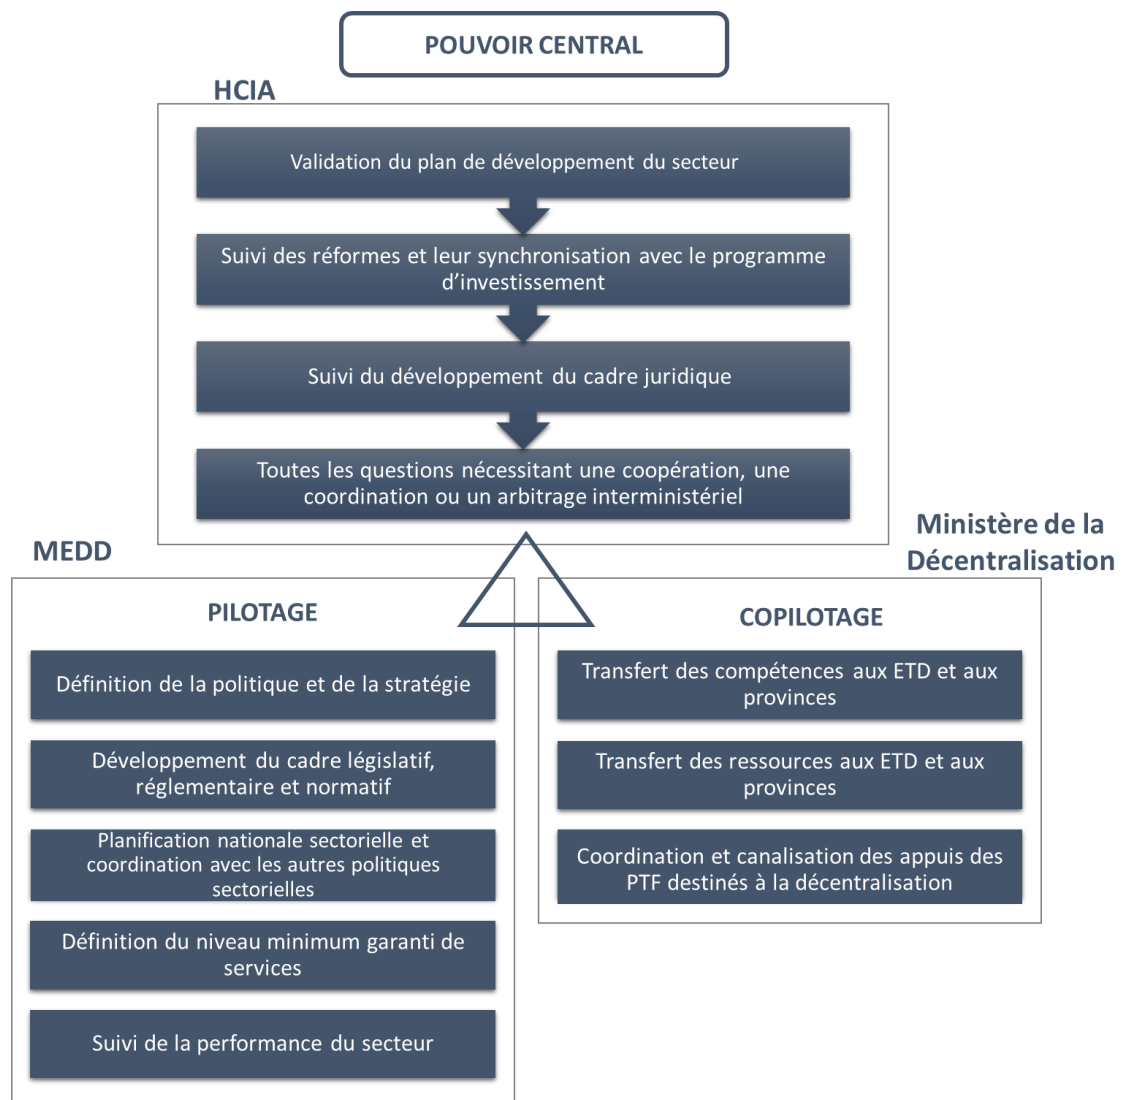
POUVOIR CENTRAL

HCIA

Validation du plan de développement du secteur

Suivi des réformes et leur synchronisation avec le programme d'investissement

Suivi du développement du cadre juridique

Toutes les questions nécessitant une coopération, une coordination ou un arbitrage interministériel

MEDD

Ministère de la Décentralisation

PILOTAGE

Définition de la politique et de la stratégie

Développement du cadre législatif, réglementaire et normatif

Planification nationale sectorielle et coordination avec les autres politiques sectorielles

Définition du niveau minimum garanti de services

Suivi de la performance du secteur

COPILOTAGE

Transfert des compétences aux ETD et aux provinces

Transfert des ressources aux ETD et aux provinces

Coordination et canalisation des appuis des PTF destinés à la décentralisation